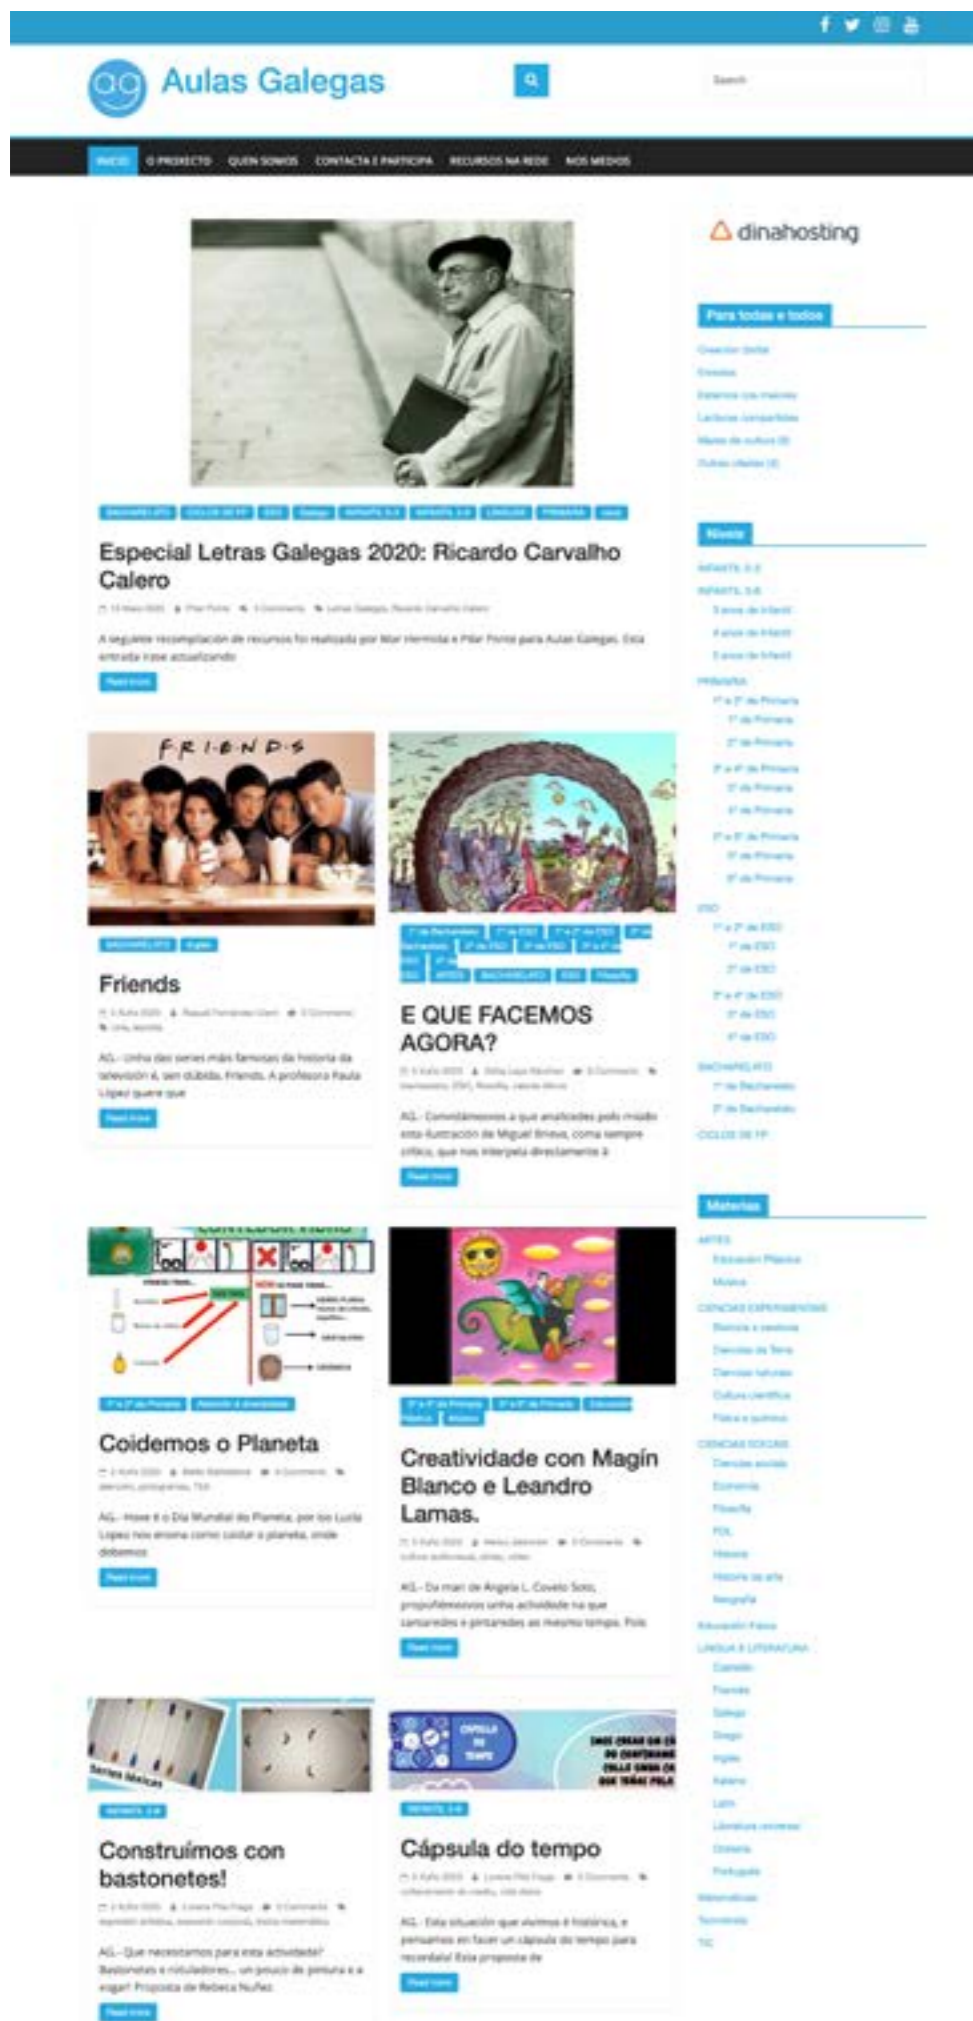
Aulas Galegas

Search

INICIO O PROXECTO QUEN SOMOS CONTACTA E PARTICIPA RECURSOS NA REDE NOS MEDIOS

dinahosting

Para todas e todos

Niveis

INFANTIL 0-3
INFANTIL 3-6
PRIMARIA
ESO
BACHARELATO
CICLOS DE FP

Materias

Especial Letras Galegas 2020: Ricardo Carvalho Calero

A seguinte recompilación de recursos foi realizada por Mar Hermida e Pilar Ponte para Aulas Galegas. Esta entrada irase actualizando

Read more

F·R·I·E·N·D·S

Friends

AG.- Unha das series máis famosas da historia da televisión é, sen dúbida, Friends. A profesora Paula López quere que

Read more

E QUE FACEMOS AGORA?

Read more

Coidemos o Planeta

Read more

Creatividade con Magín Blanco e Leandro Lamas.

Read more

Construímos con bastonetes!

Read more

Cápsula do tempo

Read more